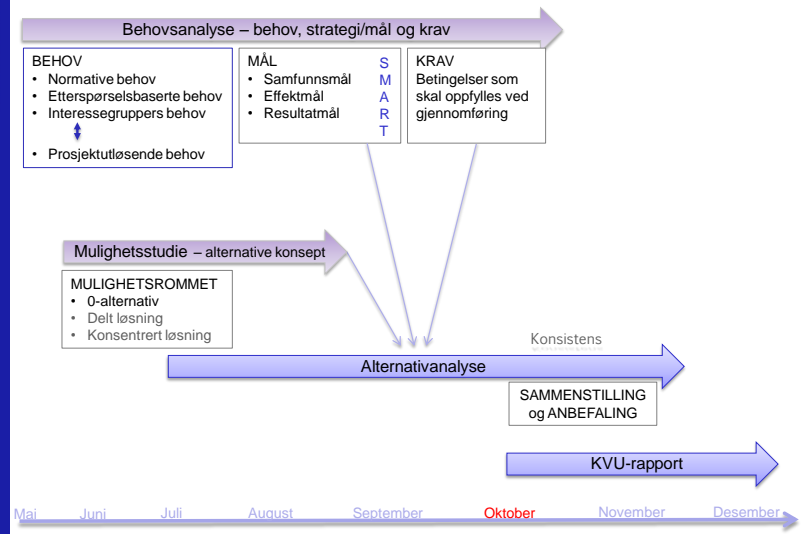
Behovsanalyse – behov, strategi/mål og krav

BEHOV
• Normative behov
• Etterspørselsbaserte behov
• Interessegruppers behov
• Prosjektutløsende behov

MÅL
• Samfunnsmål
• Effektmål
• Resultatmål

S
M
A
R
T

KRAV
Betingelser som skal oppfylles ved gjennomføring

Mulighetsstudie – alternative konsept

MULIGHETSROMMET
• 0-alternativ
• Delt løsning
• Konsentrert løsning

Konsistens

Alternativanalyse

SAMMENSTILLING og ANBEFALING

KVU-rapport

Mai Juni Juli August September Oktober November Desember